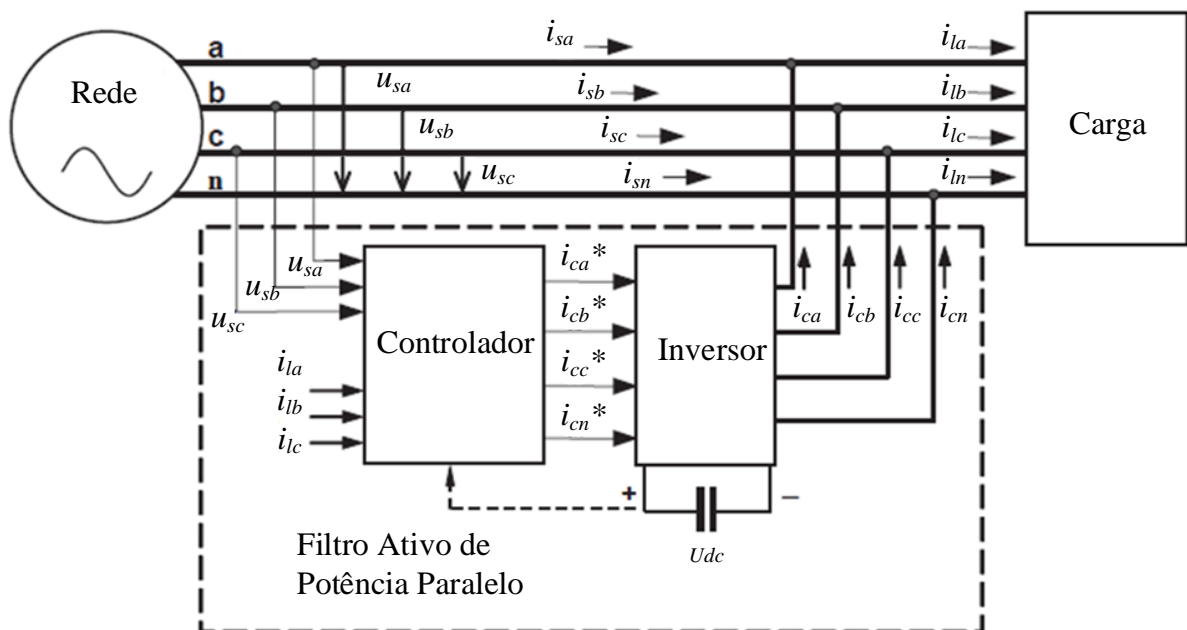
Rede

a

b

c

n

$i_{sa}$

$u_{sa}$

$i_{sb}$

$u_{sb}$

$i_{sc}$

$u_{sc}$

$i_{sn}$

$i_{la}$

$i_{lb}$

$i_{lc}$

$i_{ln}$

Carga

$u_{sa}$

$u_{sb}$

$u_{sc}$

$i_{ca}*$

$i_{cb}*$

$i_{cc}*$

$i_{cn}*$

Controlador

Inversor

$i_{ca}$

$i_{cb}$

$i_{cc}$

$i_{cn}$

$i_{la}$

$i_{lb}$

$i_{lc}$

+

−

$Udc$

Filtro Ativo de Potência Paralelo